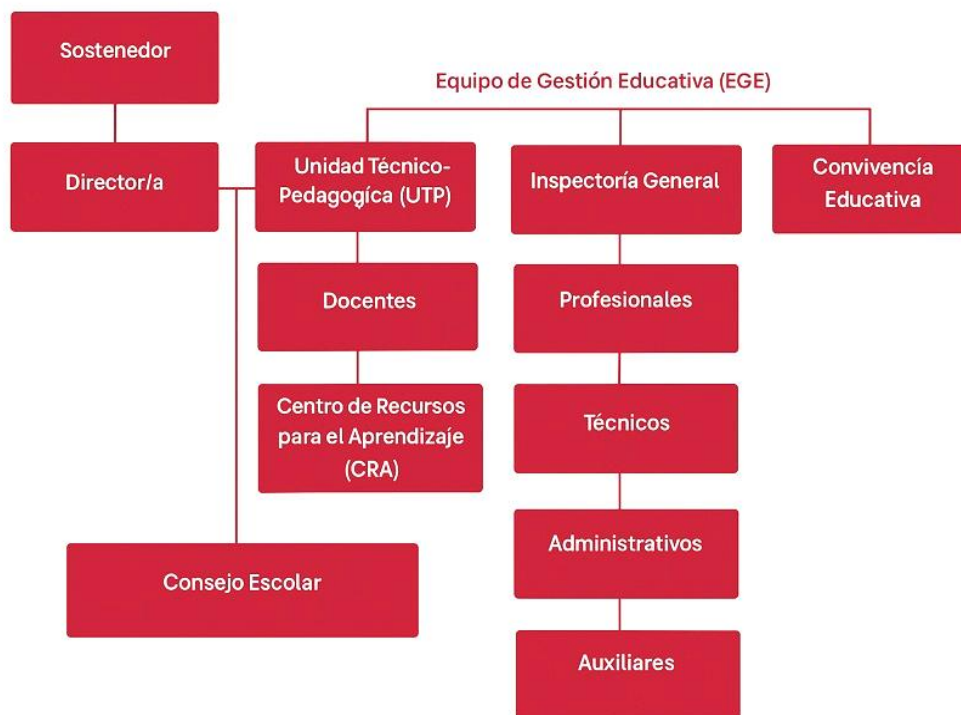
Sostenedor

Equipo de Gestión Educativa (EGE)

Director/a

Unidad Técnico-Pedagogíca (UTP)

Inspectoría General

Convivencía Educativa

Docentes

Profesionales

Centro de Recursos para el Aprendizaje (CRA)

Técnicos

Administrativos

Consejo Escolar

Auxiliares